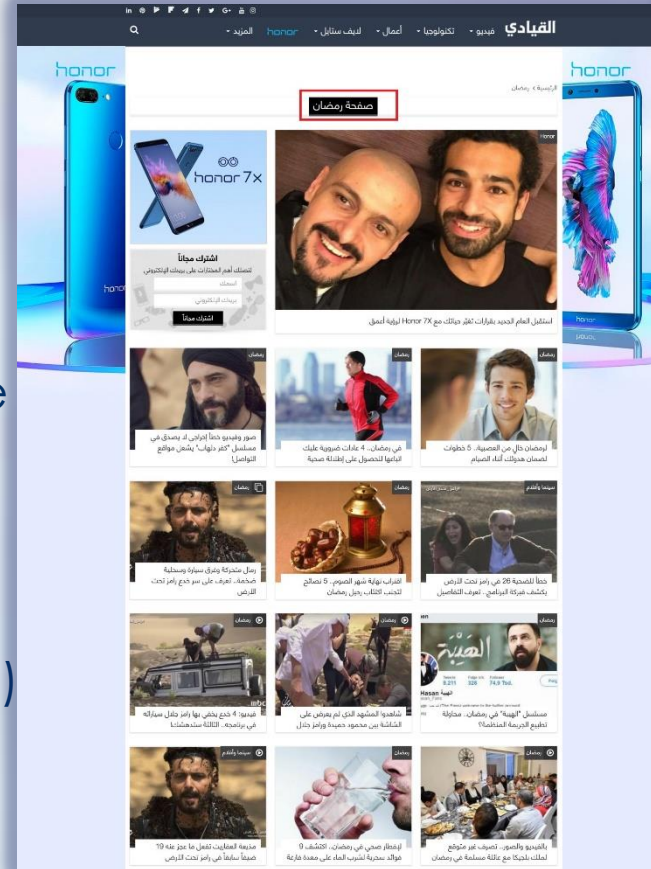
القيادي فيديو تكنولوجيا أعمال لايف ستايل honor المزيد

honor

honor

الرئيسية › رمضان

صفحة رمضان

Honor

استقبل العام الجديد بقرارات تغيّر حياتك مع Honor 7X لرؤية أعمق

honor 7x

اشترك مجاناً
لتصلك أهم المختارات على بريدك الإلكتروني
الاسم
بريدك الإلكتروني
اشترك مجاناً

رمضان
لرمضان خالٍ من العصبية.. 5 خطوات لضمان هدوئك أثناء الصيام

رمضان
في رمضان.. 4 عادات ضرورية عليك اتباعها للحصول على إطلالة صحية

رمضان
صور وفيديو خفاً إخراجي لا يصدق في مسلسل "كفر دلهاب" يشعل مواقع التواصل

سينما وأفلام
خطأ الضحية 26 في رامز تحت الأرض يكشف فبركة البرنامج.. تعرف التفاصيل

رمضان
اقتراب نهاية شهر الصوم.. 5 نصائح لتجنب اكتئاب رحيل رمضان

رمضان
رمال متحركة وطرق سيارة وسحلية ضخمة.. تعرف على سر خدع رامز تحت الأرض

رمضان
الهيبة
Hasan
مسلسل "الهيبة" في رمضان.. محاولة لتطبيع الجريمة المنظمة؟

رمضان
شاهدوا المشهد الذي لم يعرض على الشاشة بين محمود حميدة ورامز جلال

رمضان
فيديو: 4 خدع يخفي بها رامز جلال سيارته في برنامجه.. الثالثة ستدهشنا

رمضان
بالفيديو والصور.. تصرف غير متوقع لملك بلجيكا مع عائلة مسلمة في رمضان

رمضان
لإفطار صحي في رمضان.. اكتشف 9 فوائد سحرية لشرب الماء على معدة فارغة

سينما وأفلام
مذيعة العقابيت تفعل ما عجز عنه 19 ضيفاً سابقاً في رامز تحت الأرض